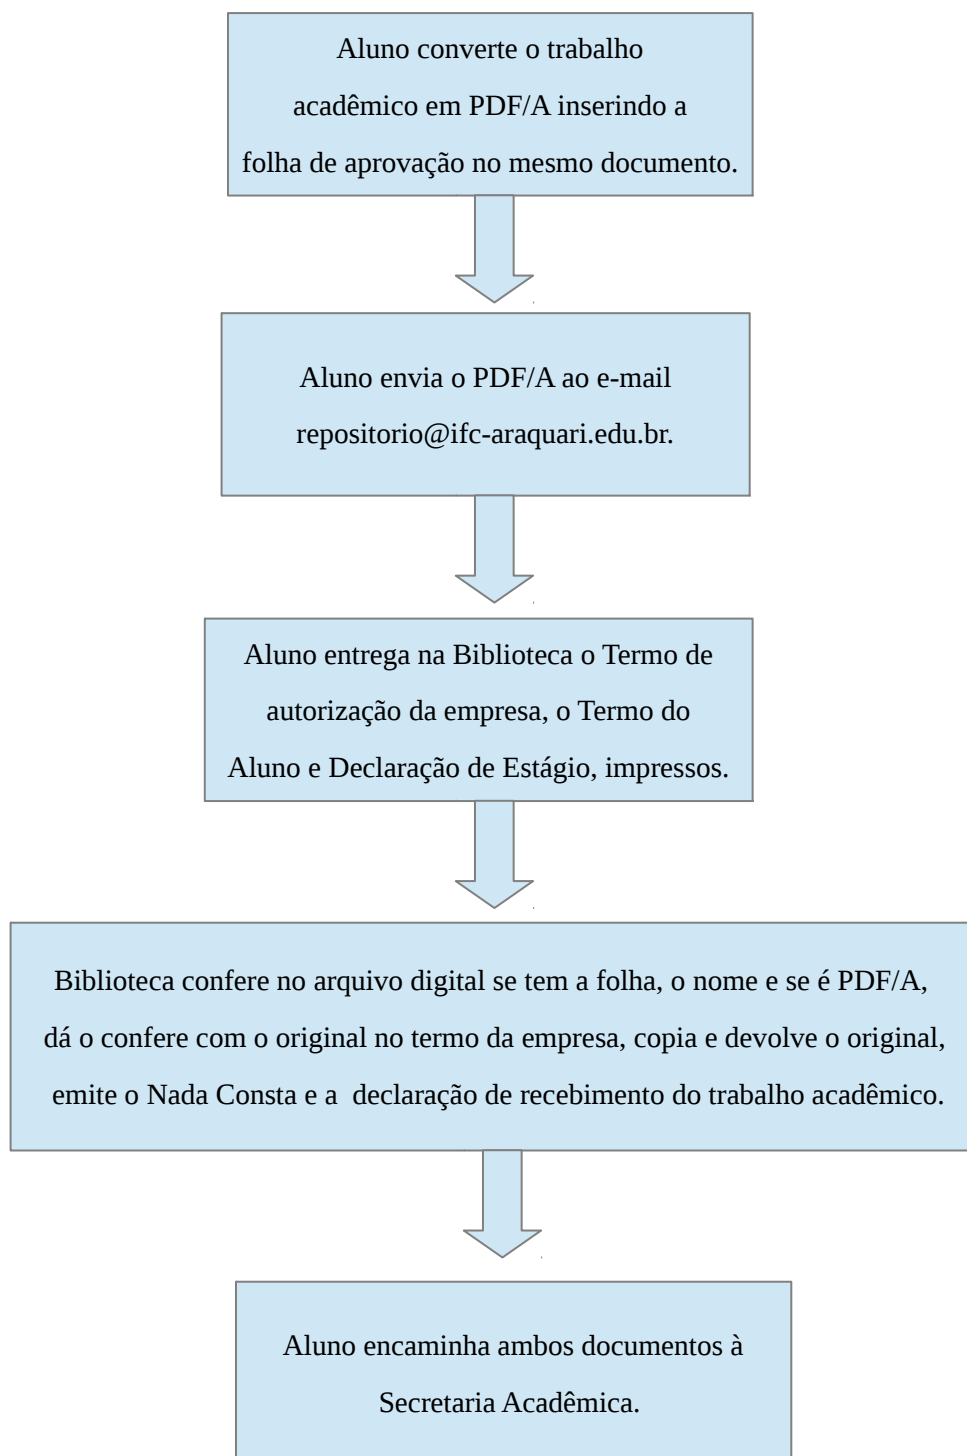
Aluno converte o trabalho acadêmico em PDF/A inserindo a folha de aprovação no mesmo documento.

Aluno envia o PDF/A ao e-mail repositorio@ifc-araquari.edu.br.

Aluno entrega na Biblioteca o Termo de autorização da empresa, o Termo do Aluno e Declaração de Estágio, impressos.

Biblioteca confere no arquivo digital se tem a folha, o nome e se é PDF/A, dá o confere com o original no termo da empresa, copia e devolve o original, emite o Nada Consta e a declaração de recebimento do trabalho acadêmico.

Aluno encaminha ambos documentos à Secretaria Acadêmica.